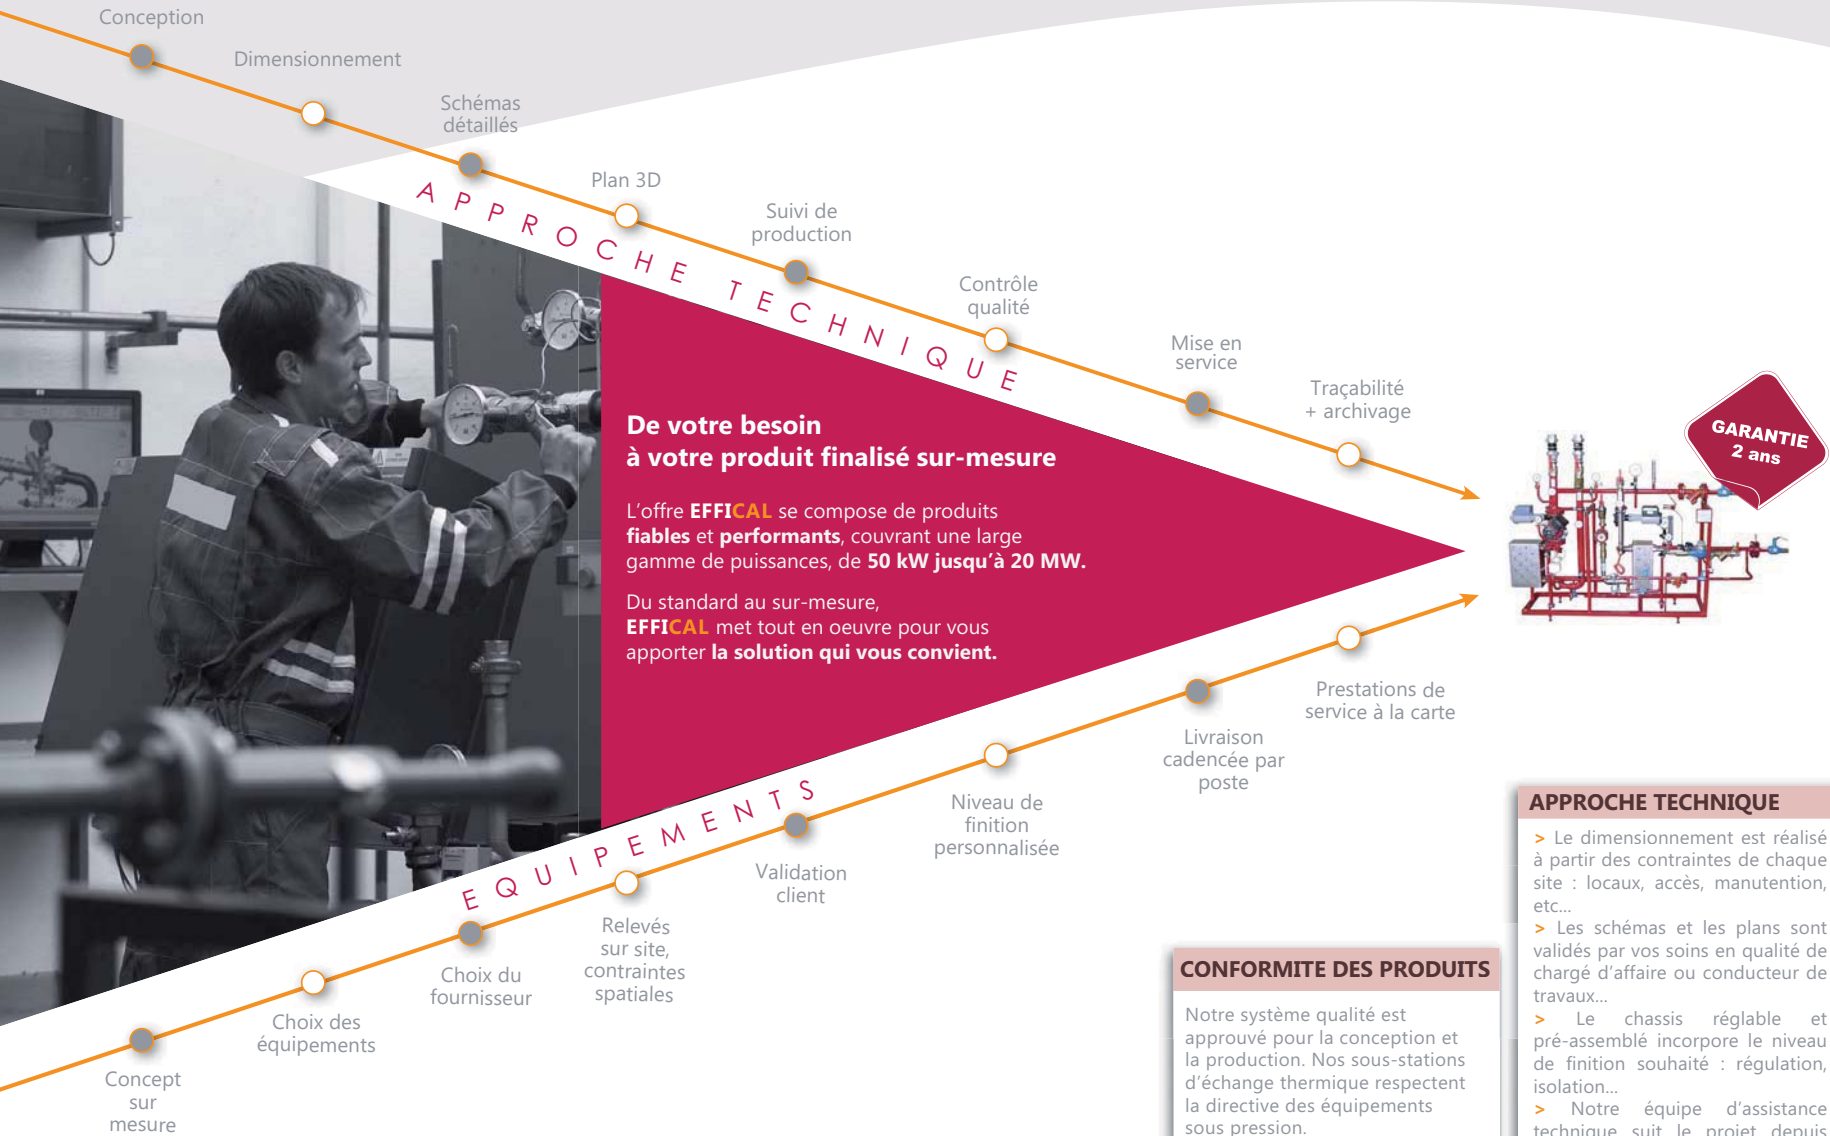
Conception

Dimensionnement

Schémas détaillés

Plan 3D

Suivi de production

Contrôle qualité

Mise en service

Traçabilité + archivage

APPROCHE TECHNIQUE

De votre besoin à votre produit finalisé sur-mesure

L'offre EFFICAL se compose de produits fiables et performants, couvrant une large gamme de puissances, de 50 kW jusqu'à 20 MW.

Du standard au sur-mesure, EFFICAL met tout en oeuvre pour vous apporter la solution qui vous convient.

GARANTIE 2 ans

EQUIPEMENTS

Concept sur mesure

Choix des équipements

Choix du fournisseur

Relevés sur site, contraintes spatiales

Validation client

Niveau de finition personnalisée

Livraison cadencée par poste

Prestations de service à la carte

APPROCHE TECHNIQUE

> Le dimensionnement est réalisé à partir des contraintes de chaque site : locaux, accès, manutention, etc...

> Les schémas et les plans sont validés par vos soins en qualité de chargé d'affaire ou conducteur de travaux...

> Le chassis réglable et pré-assemblé incorpore le niveau de finition souhaité : régulation, isolation...

> Notre équipe d'assistance technique suit le projet depuis

CONFORMITE DES PRODUITS

Notre système qualité est approuvé pour la conception et la production. Nos sous-stations d'échange thermique respectent la directive des équipements sous pression.